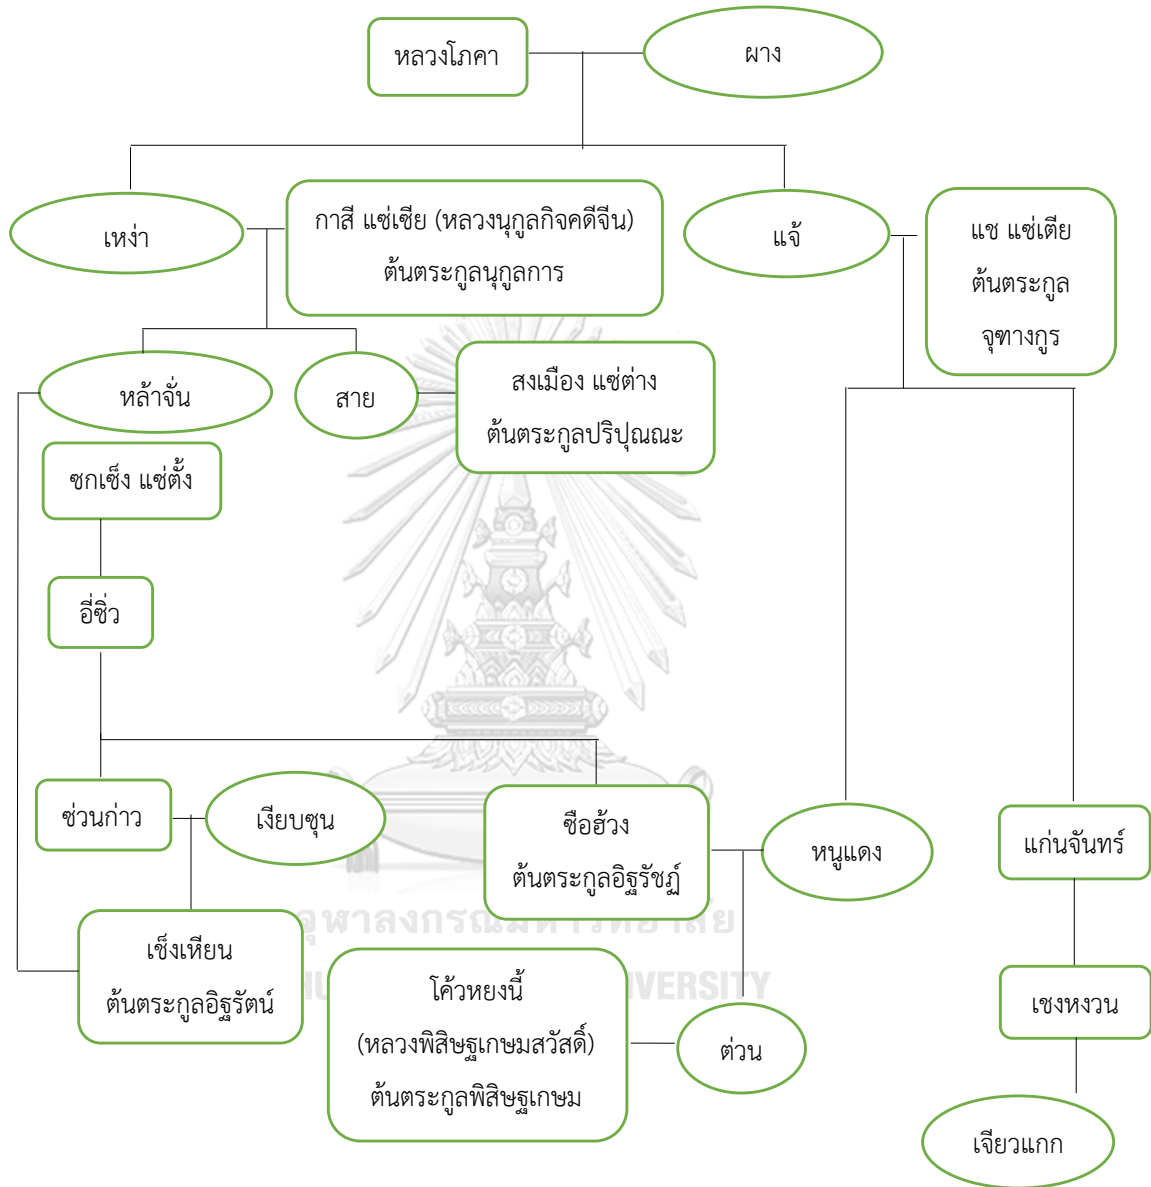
หลวงโภคา

ผาง

เหง่า

กาสี แซ่เซีย (หลวงนุกูลกิจคดีจีน)
ต้นตระกูลนุกูลการ

แจ้

แช แซ่เตีย
ต้นตระกูล
จุฑางกูร

หล้าจั่น

สาย

สงเมือง แซ่ต่าง
ต้นตระกูลปริปุณณะ

ซกเซ็ง แซ่ตั้ง

อี่ซิ่ว

ซ่วนก่าว

เงียบซุน

ซือฮ้วง
ต้นตระกูลอิฐรัชฏ์

หนูแดง

แก่นจันทร์

เซ็งเหียน
ต้นตระกูลอิฐรัตน์

โค้วหยงนี้
(หลวงพิสิษฐเกษมสวัสดิ์)
ต้นตระกูลพิสิษฐเกษม

ต่วน

เชงหงวน

เจียวแกก

จุฬาลงกรณ์มหาวิทยาลัย
UNIVERSITY